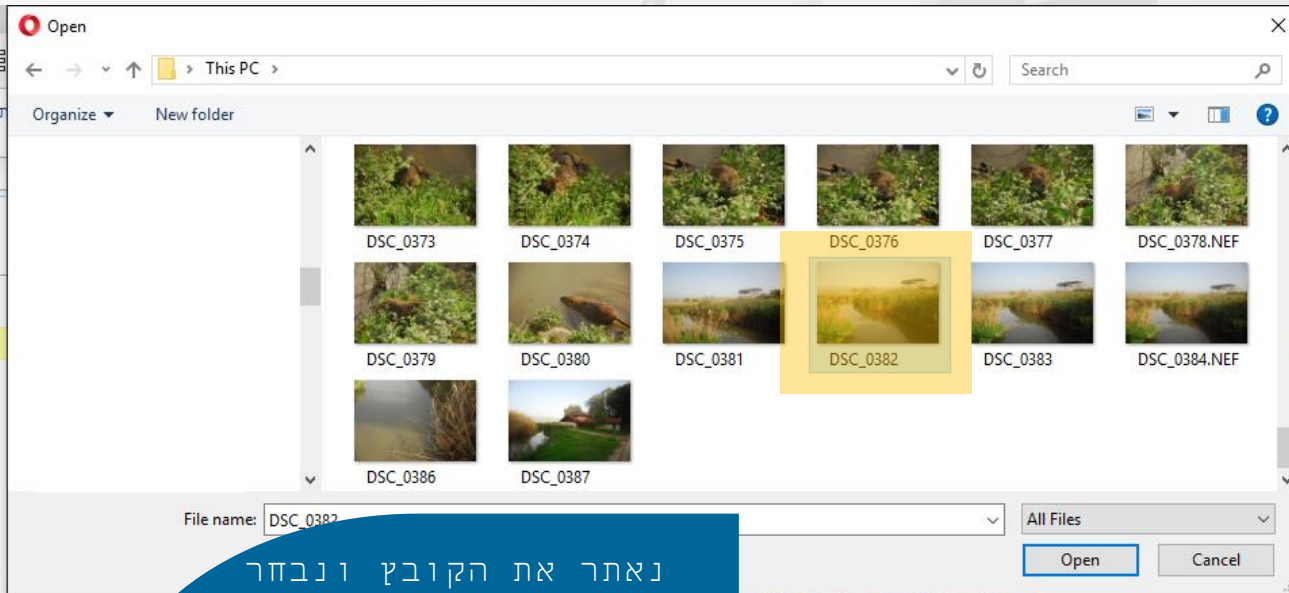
Open

This PC

Search

Organize ▾

New folder

DSC_0373

DSC_0374

DSC_0375

DSC_0376

DSC_0377

DSC_0378.NEF

DSC_0379

DSC_0380

DSC_0381

DSC_0382

DSC_0383

DSC_0384.NEF

DSC_0386

DSC_0387

File name: DSC_0382

All Files

Open

Cancel

נאתר את הקובץ ונבחר